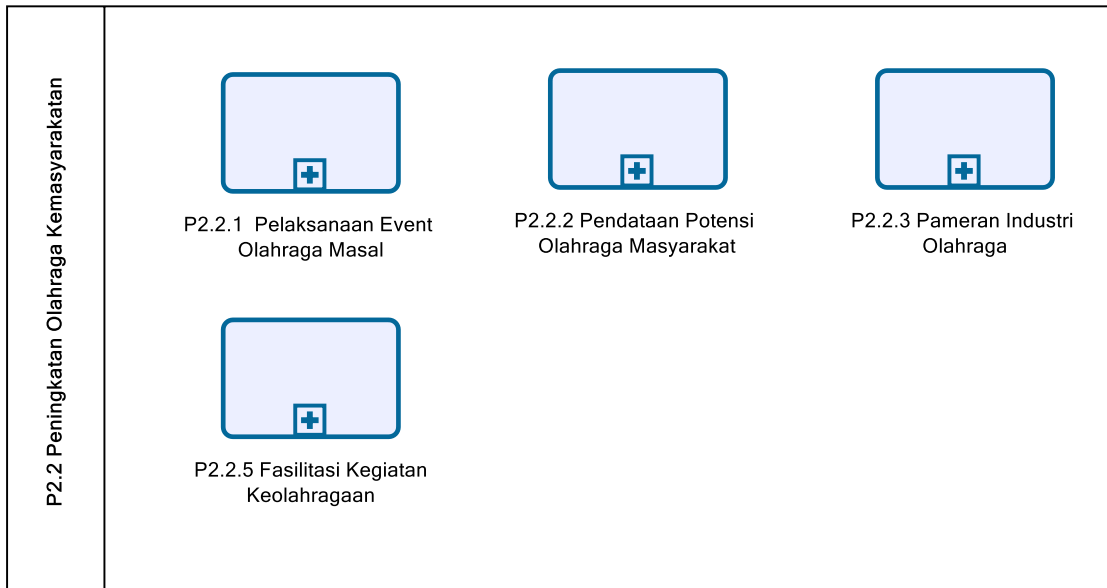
P2.2 Peningkatan Olahraga Kemasyarakatan

P2.2.1 Pelaksanaan Event Olahraga Masal

P2.2.2 Pendataan Potensi Olahraga Masyarakat

P2.2.3 Pameran Industri Olahraga

P2.2.5 Fasilitasi Kegiatan Keolahragaan